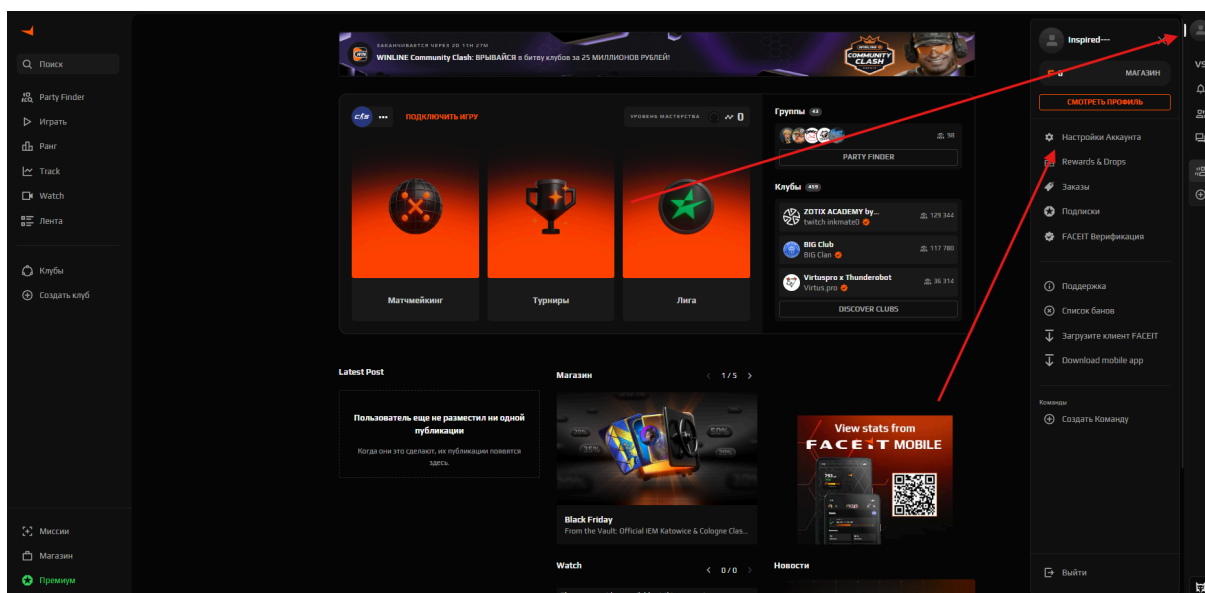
Поиск
Party Finder
Играть
Ранг
Track
Watch
Лента
Клубы
Создать клуб
Миссии
Магазин
Премиум

ЗАКАНЧИВАЕТСЯ ЧЕРЕЗ 2D 11H 27M
WINLINE Community Clash: ВРЫВАЙСЯ в битву клубов за 25 МИЛЛИОНОВ РУБЛЕЙ!
COMMUNITY CLASH

ПОДКЛЮЧИТЬ ИГРУ
УРОВЕНЬ МАСТЕРСТВА 0
Матчмейкинг
Турниры
Лига

Группы 43
98
PARTY FINDER
Клубы 459
ZOTIX ACADEMY by...
twitch inkmate0
129 344
BIG Club
BIG Clan
117 780
Virtuspro x Thunderobot
Virtus.pro
36 314
DISCOVER CLUBS

Latest Post
Пользователь еще не разместил ни одной публикации
Когда они это сделают, их публикации появятся здесь.

Магазин
1 / 5
Black Friday
From the Vault: Official IEM Katowice & Cologne Clas...

View stats from
FACEIT MOBILE

Watch
0 / 0
Новости

Inspired---
МАГАЗИН
СМОТРЕТЬ ПРОФИЛЬ
Настройки Аккаунта
Rewards & Drops
Заказы
Подписки
FACEIT Верификация
Поддержка
Список банов
Загрузите клиент FACEIT
Download mobile app
Команды
Создать Команду
Выйти